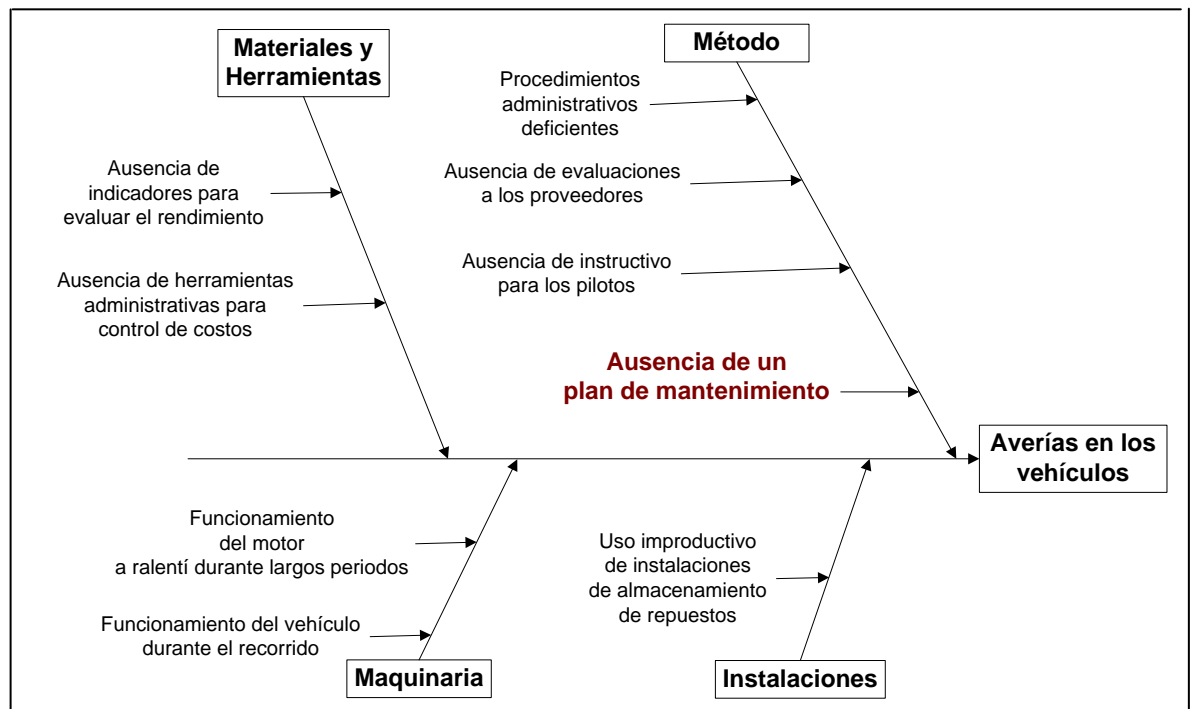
Materiales y Herramientas

Método

Procedimientos administrativos deficientes

Ausencia de indicadores para evaluar el rendimiento

Ausencia de evaluaciones a los proveedores

Ausencia de herramientas administrativas para control de costos

Ausencia de instructivo para los pilotos

Ausencia de un plan de mantenimiento

Averías en los vehículos

Funcionamiento del motor a ralentí durante largos periodos

Uso improductivo de instalaciones de almacenamiento de repuestos

Funcionamiento del vehículo durante el recorrido

Maquinaria

Instalaciones